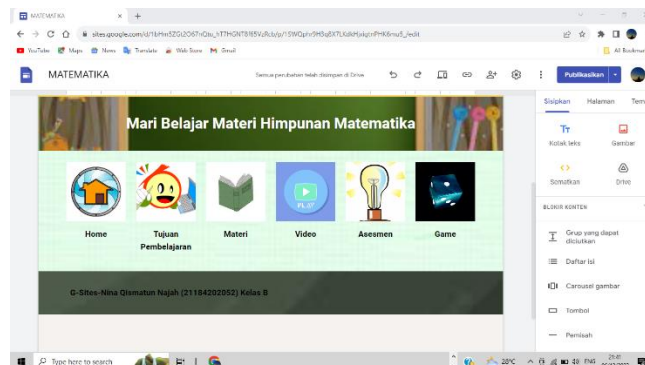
MATEMATIKA
sites.google.com/d/1bHie5ZGt2O67nQtu_hT7HGNT8l8VzRcb/p/15WQpiv9Hl3q8X7LKdkHjxlqtrPHK6mu5_/edit
YouTube Maps News Translate Web Store Gmail
All Bookmarks
MATEMATIKA
Semua perubahan telah disimpan di Drive
Publikasikan
Sisipkan Halaman Tem
Kotak teks Gambar
Sematkan Drive
BLOKIR KONTEN
Grup yang dapat diciutkan
Daftar isi
Carousel gambar
Tombol
Pemisah
Mari Belajar Materi Himpunan Matematika
PLAY
Home
Tujuan Pembelajaran
Materi
Video
Asesmen
Game
G-Sites-Nina Qismatun Najah (21184202052) Kelas B
Type here to search
28°C
ENG
21:41